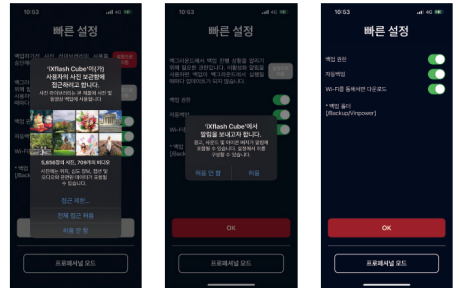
10:53

빠른 설정

'iXflash Cube'이(가) 사용자의 사진 보관함에 접근하려고 합니다

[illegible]

5,656장의 사진, 70개의 비디오

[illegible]

접근 제한...

전체 접근 허용

허용 안 함

프로페셔널 모드

10:53

빠른 설정

백업 권한

자동백업

Wi-Fi

'iXflash Cube'에서 알림을 보내고자 합니다.

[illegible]

허용 안 함

허용

OK

프로페셔널 모드

10:53

빠른 설정

백업 권한

자동백업

Wi-Fi를 통해서만 다운로드

* 백업 폴더
[Backup/Vinpower]

OK

프로페셔널 모드